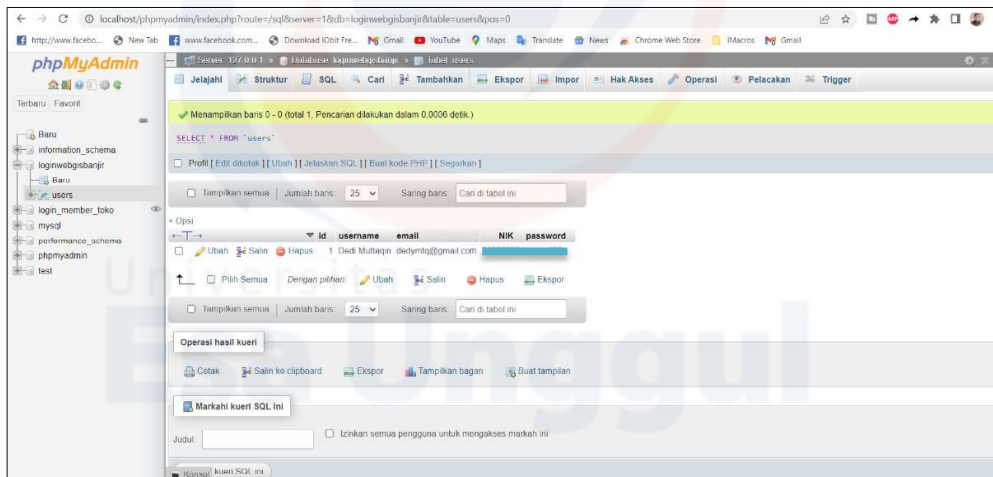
localhost/phpmyadmin/index.php?route=/sql&server=1&db=loginwebgisbanjir&table=users&pos=0

http://www.facebo... New Tab www.facebook.com... Download IObit Fre... Gmail YouTube Maps Translate News Chrome Web Store iMacros Gmail

phpMyAdmin

Terbaru Favorit

Baru
information_schema
loginwebgisbanjir
Baru
users
login_member_toko
mysql
performance_schema
phpmyadmin
test

Server: 127.0.0.1 » Database: loginwebgisbanjir » Tabel: users

Jelajahi Struktur SQL Cari Tambahkan Ekspor Impor Hak Akses Operasi Pelacakan Trigger

Menampilkan baris 0 - 0 (total 1, Pencarian dilakukan dalam 0,0006 detik.)

SELECT * FROM `users`

Profil [ Edit dikotak ] [ Ubah ] [ Jelaskan SQL ] [ Buat kode PHP ] [ Segarkan ]

Tampilkan semua | Jumlah baris: 25 | Saring baris: Cari di tabel ini

+ Opsi

| | | id | username | email | NIK | password |
|---|---|---|---|---|---|---|
| | Ubah Salin Hapus | 1 | Dedi Muttaqin | dedymtq@gmail.com | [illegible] | |

Pilih Semua Dengan pilihan: Ubah Salin Hapus Ekspor

Tampilkan semua | Jumlah baris: 25 | Saring baris: Cari di tabel ini

Operasi hasil kueri

Cetak Salin ke clipboard Ekspor Tampilkan bagan Buat tampilan

Markahi kueri SQL ini

Judul: Izinkan semua pengguna untuk mengakses markah ini

Konsol kueri SQL ini